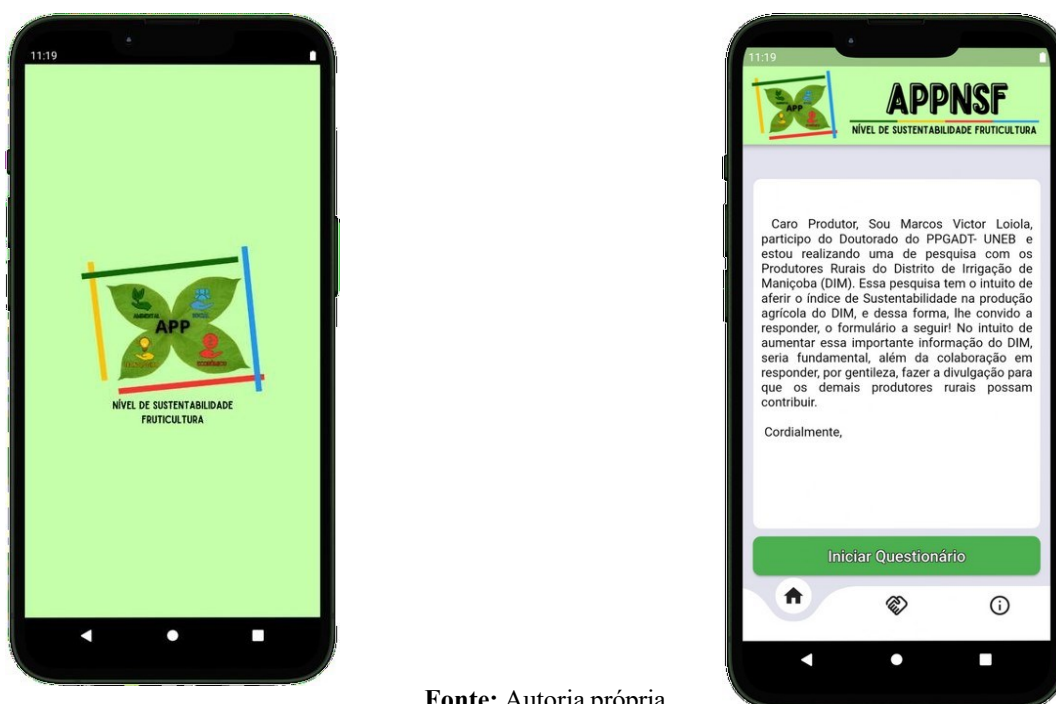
11:19

AMBIENTAL SOCIAL
APP
ECONÔMICO

NÍVEL DE SUSTENTABILIDADE FRUTICULTURA

11:19

APP

APPNSF
NÍVEL DE SUSTENTABILIDADE FRUTICULTURA

Caro Produtor, Sou Marcos Victor Loiola, participo do Doutorado do PPGADT- UNEB e estou realizando uma de pesquisa com os Produtores Rurais do Distrito de Irrigação de Maniçoba (DIM). Essa pesquisa tem o intuito de aferir o índice de Sustentabilidade na produção agrícola do DIM, e dessa forma, lhe convido a responder, o formulário a seguir! No intuito de aumentar essa importante informação do DIM, seria fundamental, além da colaboração em responder, por gentileza, fazer a divulgação para que os demais produtores rurais possam contribuir.

Cordialmente,

Iniciar Questionário

Fonte: Autoria própria